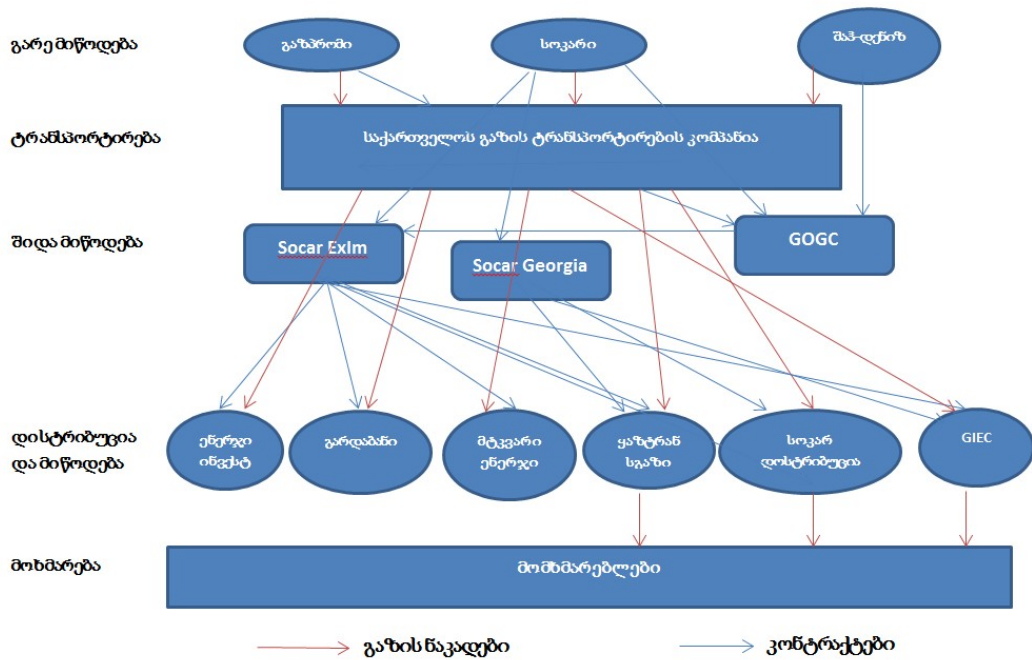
გარე მიწოდება

გაზპრომი

სოკარი

შაჰ-დენიზ

ტრანსპორტირება

საქართველოს გაზის ტრანსპორტირების კომპანია

შიდა მიწოდება

Socar ExIm

Socar Georgia

GOGC

დისტრიბუცია და მიწოდება

ენერჯი ინვესტ

გარდაბანი

მტკვარი ენერჯი

ყაზტრან სგაზი

სოკარ დისტრიბუცია

GIEC

მოხმარება

მომხმარებლები

გაზის ნაკადები

კონტრაქტები